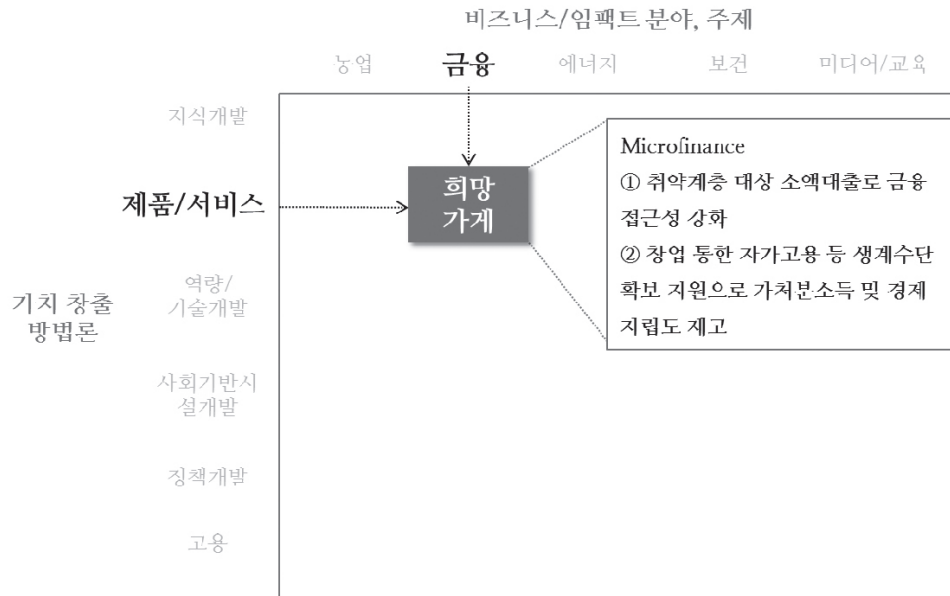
비즈니스/임팩트 분야, 주제

농업 금융 에너지 보건 미디어/교육

지식개발

제품/서비스

희망가게

Microfinance
① 취약계층 대상 소액대출로 금융 접근성 상화
② 창업 통한 자가고용 등 생계수단 확보 지원으로 가처분소득 및 경제 지립도 재고

기치 창출 방법론

역량/기술개발

사회기반시설개발

정책개발

고용